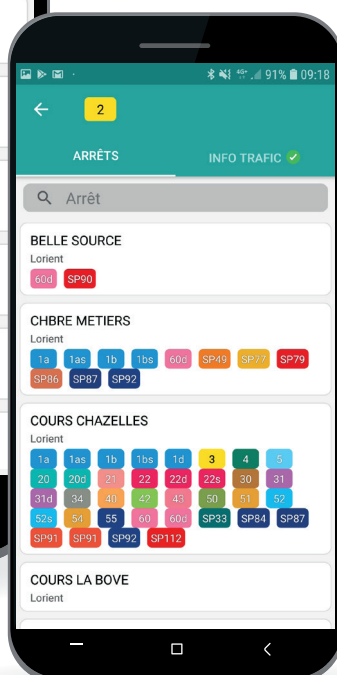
91% 09:18

2

ARRÊTS

INFO TRAFIC

Arrêt

BELLE SOURCE
Lorient
60d SP90

CHBRE METIERS
Lorient
1a 1as 1b 1bs 60d SP49 SP77 SP79 SP86 SP87 SP92

COURS CHAZELLES
Lorient
1a 1as 1b 1bs 1d 3 4 5 20 20d 21 22 22d 22s 30 31 31d 34 40 42 43 50 51 52 52s 54 55 60 60d SP33 SP84 SP87 SP91 SP91 SP92 SP112

COURS LA BOVE
Lorient